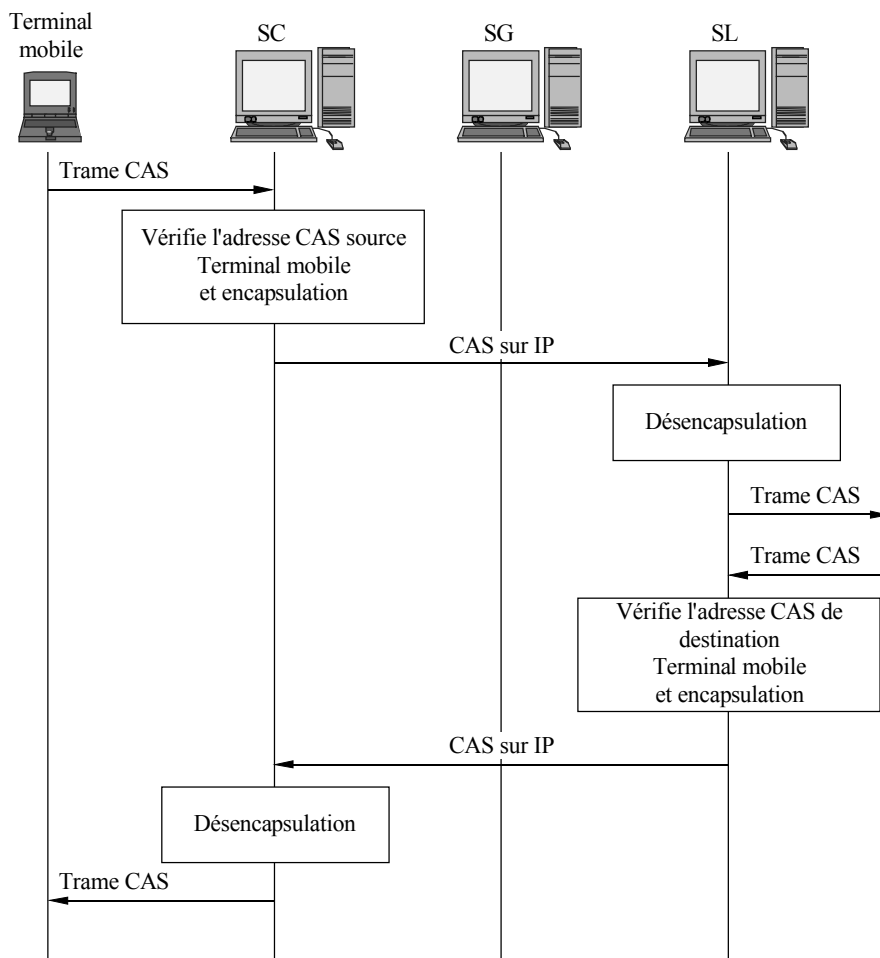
Terminal mobile

SC

SG

SL

Trame CAS

Vérifie l'adresse CAS source Terminal mobile et encapsulation

CAS sur IP

Désencapsulation

Trame CAS

Trame CAS

Vérifie l'adresse CAS de destination Terminal mobile et encapsulation

CAS sur IP

Désencapsulation

Trame CAS